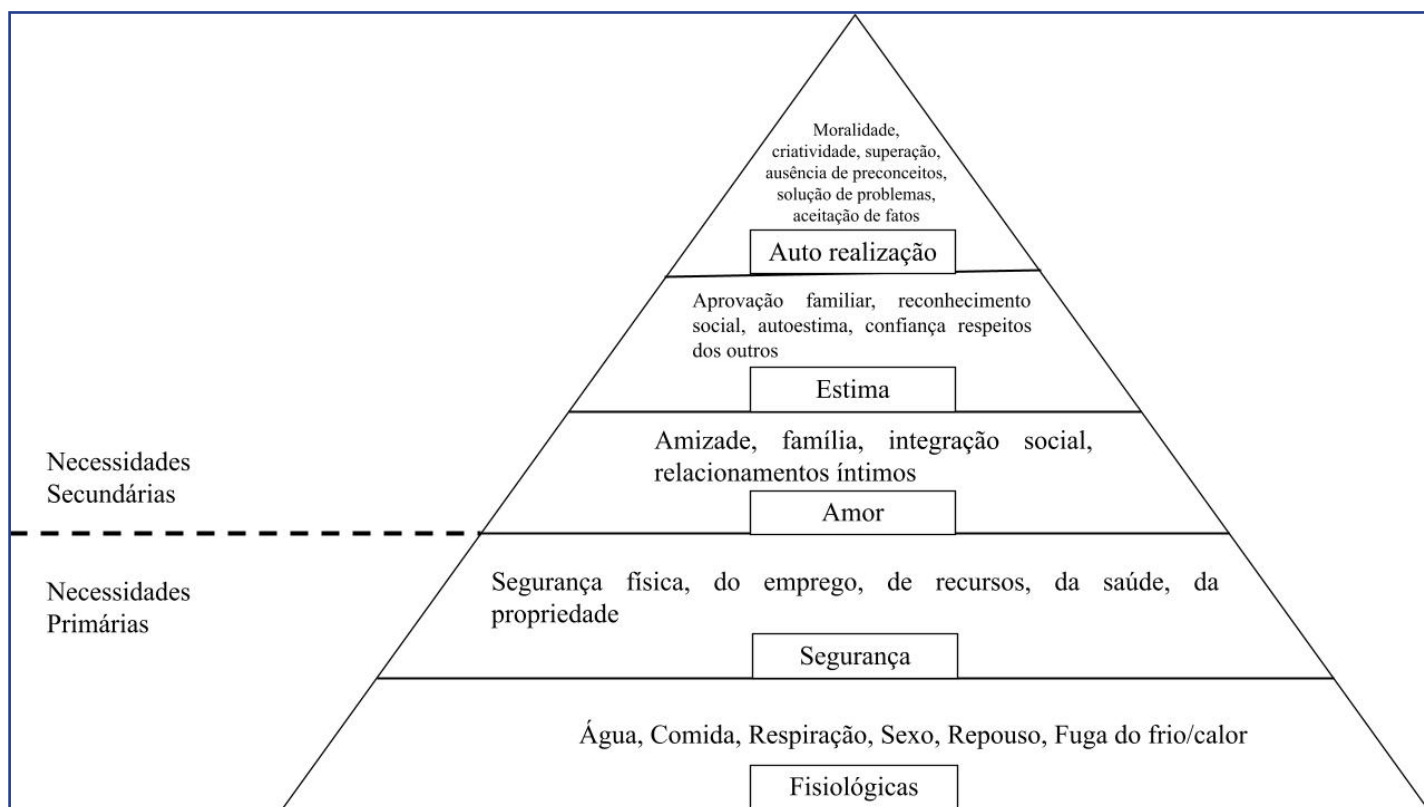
Moralidade, criatividade, superação, ausência de preconceitos, solução de problemas, aceitação de fatos

Auto realização

Aprovação familiar, reconhecimento social, autoestima, confiança respeitos dos outros

Estima

Necessidades Secundárias

Amizade, família, integração social, relacionamentos íntimos

Amor

Necessidades Primárias

Segurança física, do emprego, de recursos, da saúde, da propriedade

Segurança

Água, Comida, Respiração, Sexo, Repouso, Fuga do frio/calor

Fisiológicas